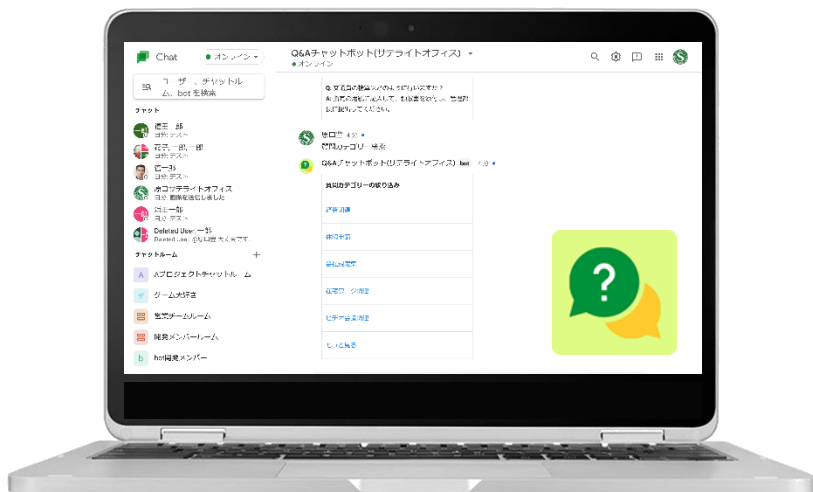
Chat
● オンライン
ユーザー、チャットルーム、bot を検索
チャット
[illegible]
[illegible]
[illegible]
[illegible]
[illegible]
Deleted User 一郎
チャットルーム
A プロジェクトチャットルーム
チーム大好き
営業チームルーム
開発メンバールーム
bot開発メンバー
Q&Aチャットボット(リテライトオフィス)
● オンライン
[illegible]
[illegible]
質問カテゴリー検索
Q&Aチャットボット(リテライトオフィス) bot
質問カテゴリーの絞り込み
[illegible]
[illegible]
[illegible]
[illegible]
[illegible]
もっと見る
?